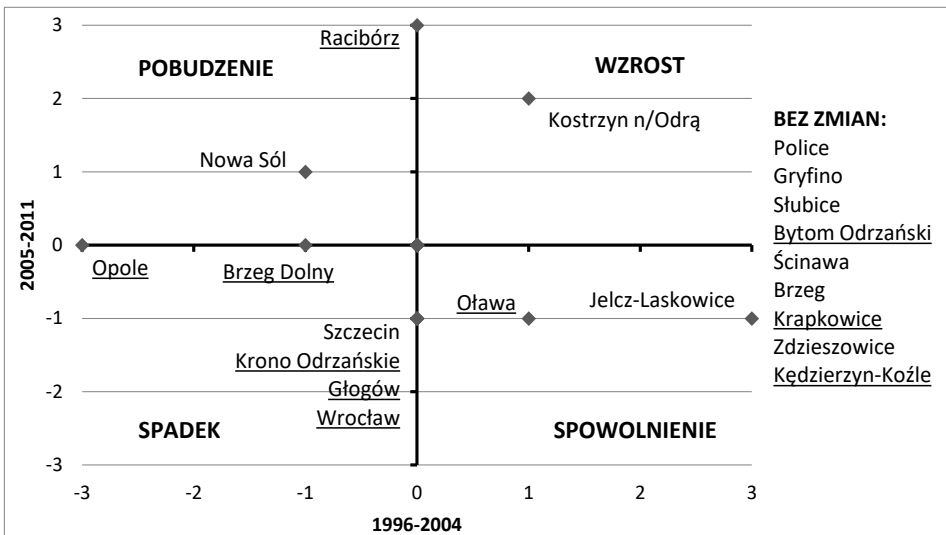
3
2
1
0
-1
-2
-3

2005-2011

POBUDZENIE
Racibórz
WZROST
Kostrzyn n/Odrą
Nowa Sól
Opole
Brzeg Dolny
Oława
Jelcz-Laskowice
Szczecin
Krono Odrzańskie
Głogów
Wrocław
SPADEK
SPOWOLNIENIE

BEZ ZMIAN:
Police
Gryfino
Słubice
Bytom Odrzański
Ścinawa
Brzeg
Krapkowice
Zdzieszowice
Kędzierzyn-Koźle

-3
-2
-1
0
1
2
3

1996-2004